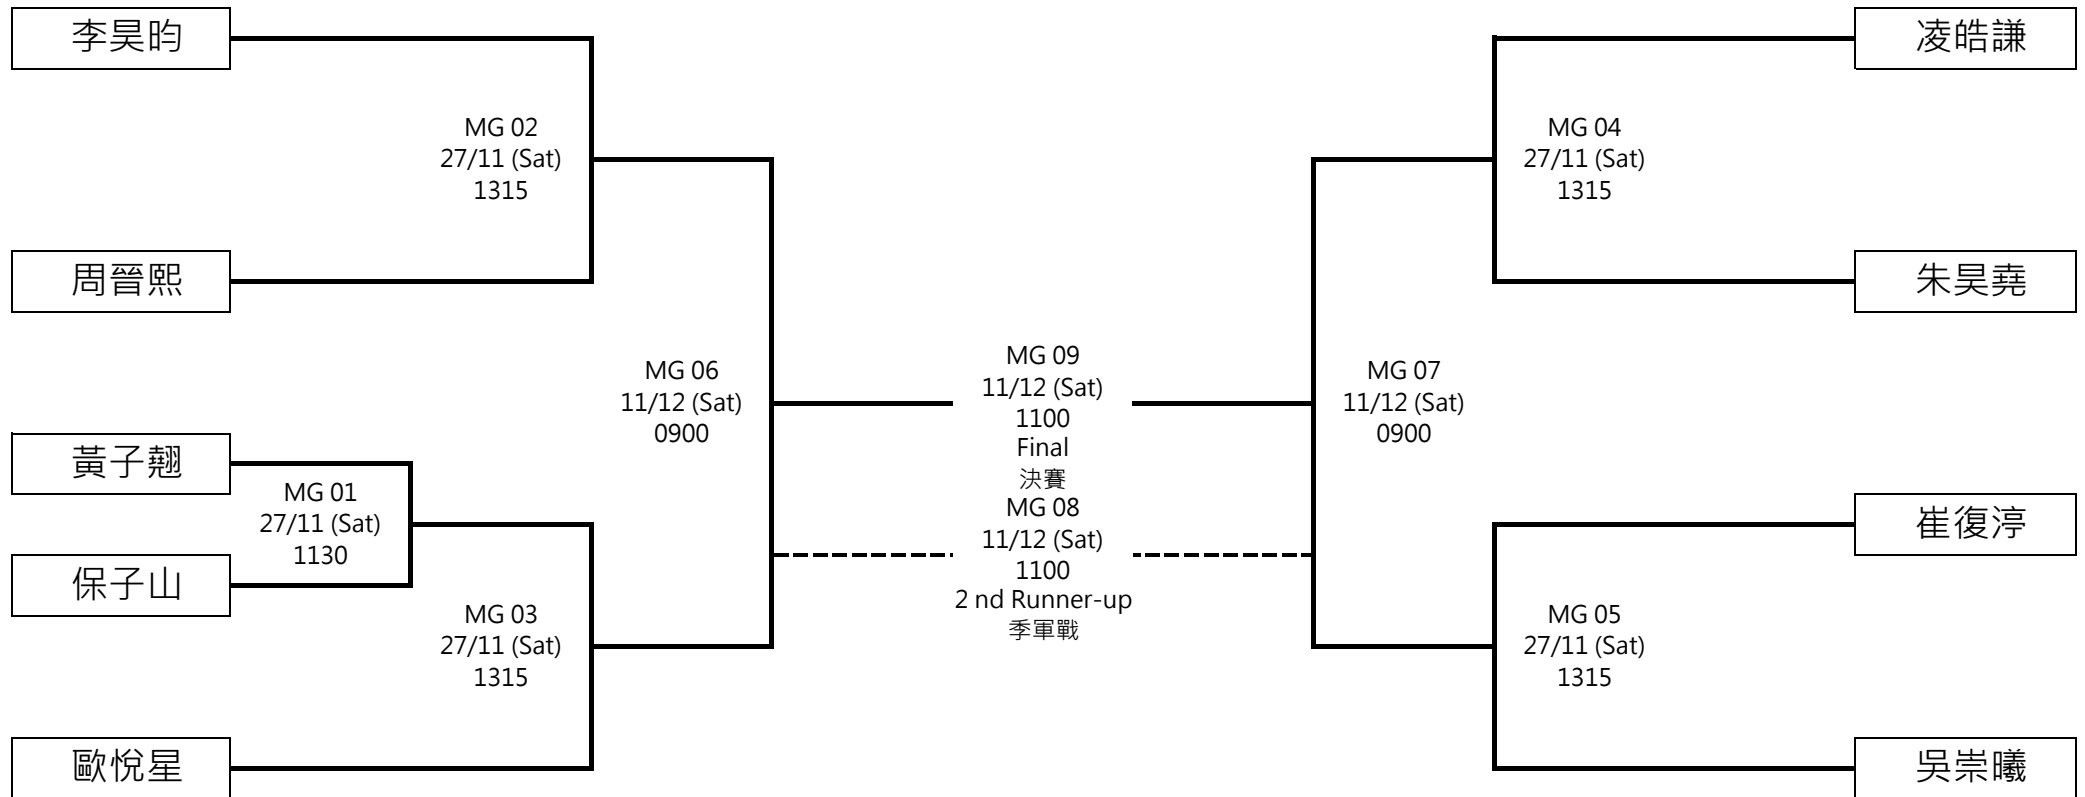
李昊昀

MG 02
27/11 (Sat)
1315

周晉熙

MG 06
11/12 (Sat)
0900

黃子翹

MG 01
27/11 (Sat)
1130

保子山

MG 03
27/11 (Sat)
1315

歐悅星

MG 09
11/12 (Sat)
1100
Final
決賽

MG 08
11/12 (Sat)
1100
2 nd Runner-up
季軍戰

凌皓謙

MG 04
27/11 (Sat)
1315

朱昊堯

MG 07
11/12 (Sat)
0900

崔復渟

MG 05
27/11 (Sat)
1315

吳崇曦